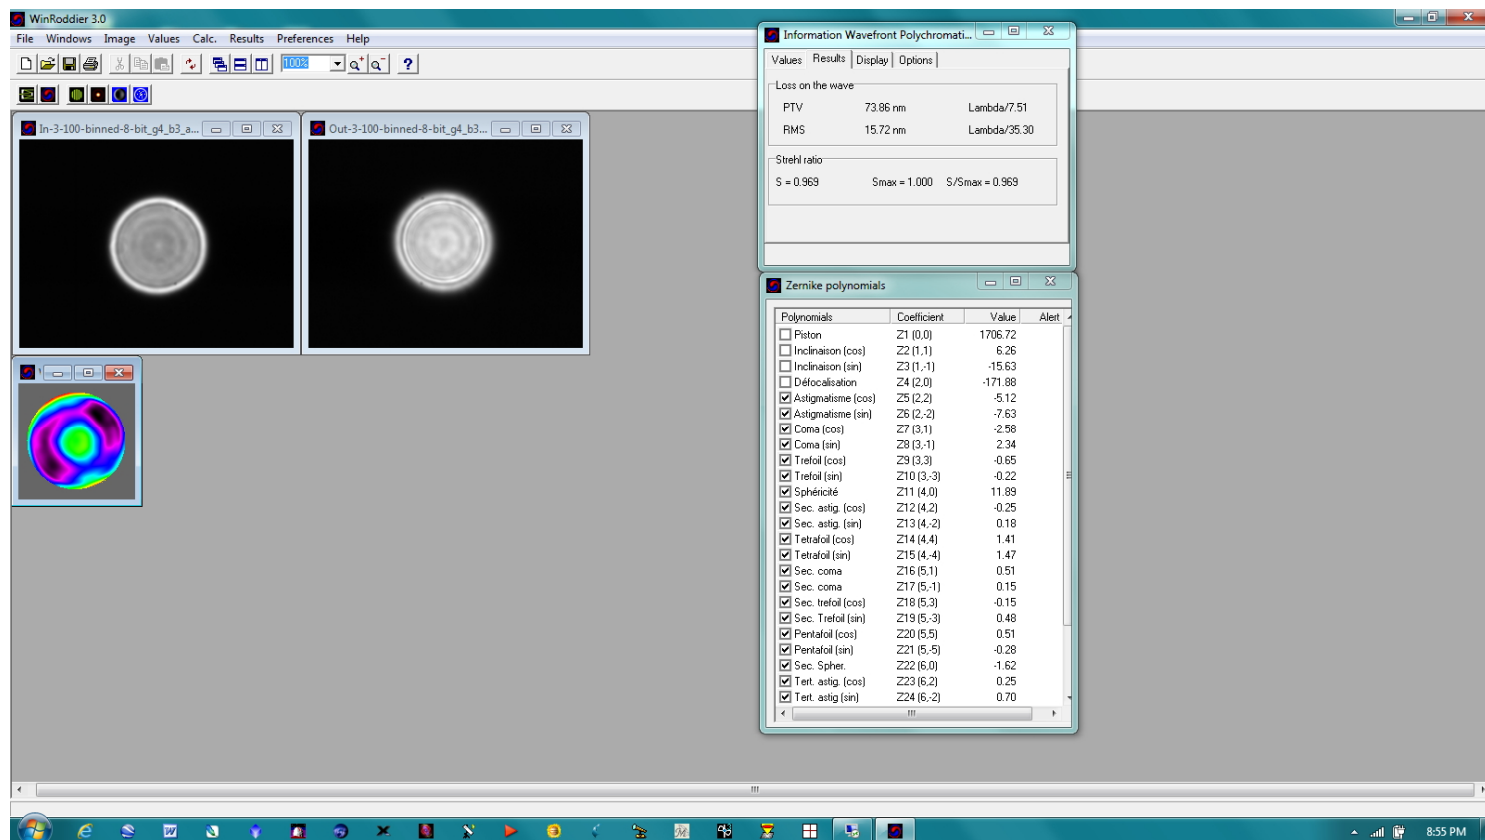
WinRoddier 3.0

File Windows Image Values Calc. Results Preferences Help

100%

?

In-3-100-binned-8-bit_g4_b3_a...

Out-3-100-binned-8-bit_g4_b3...

Information Wavefront Polychromati...

Values | Results | Display | Options

Loss on the wave

| | | |
|---|---|---|
| PTV | 73.86 nm | Lambda/7.51 |
| RMS | 15.72 nm | Lambda/35.30 |

Strehl ratio

S = 0.969 Smax = 1.000 S/Smax = 0.969

Zernike polynomials

| Polynomials | Coefficient | Value | Alert |
|---|---|---|---|
| Piston | Z1 (0,0) | 1706.72 | |
| Inclinaison (cos) | Z2 (1,1) | 6.26 | |
| Inclinaison (sin) | Z3 (1,-1) | -15.63 | |
| Défocalisation | Z4 (2,0) | -171.88 | |
| Astigmatisme (cos) | Z5 (2,2) | -5.12 | |
| Astigmatisme (sin) | Z6 (2,-2) | -7.63 | |
| Coma (cos) | Z7 (3,1) | -2.58 | |
| Coma (sin) | Z8 (3,-1) | 2.34 | |
| Trefoil (cos) | Z9 (3,3) | -0.65 | |
| Trefoil (sin) | Z10 (3,-3) | -0.22 | |
| Sphéricité | Z11 (4,0) | 11.89 | |
| Sec. astig. (cos) | Z12 (4,2) | -0.25 | |
| Sec. astig. (sin) | Z13 (4,-2) | 0.18 | |
| Tetrafoil (cos) | Z14 (4,4) | 1.41 | |
| Tetrafoil (sin) | Z15 (4,-4) | 1.47 | |
| Sec. coma | Z16 (5,1) | 0.51 | |
| Sec. coma | Z17 (5,-1) | 0.15 | |
| Sec. trefoil (cos) | Z18 (5,3) | -0.15 | |
| Sec. Trefoil (sin) | Z19 (5,-3) | 0.48 | |
| Pentafoil (cos) | Z20 (5,5) | 0.51 | |
| Pentafoil (sin) | Z21 (5,-5) | -0.28 | |
| Sec. Spher. | Z22 (6,0) | -1.62 | |
| Tert. astig. (cos) | Z23 (6,2) | 0.25 | |
| Tert. astig (sin) | Z24 (6,-2) | 0.70 | |

8:55 PM